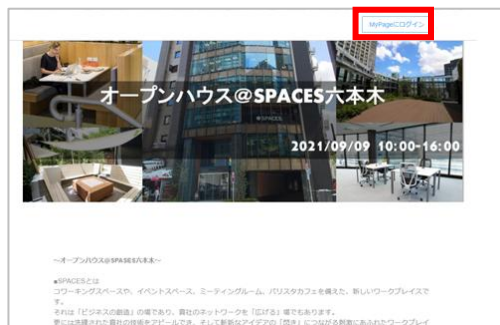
MyPageにログイン

オープンハウス@SPACES六本木

2021/09/09 10:00-16:00

SPACES

〜オープンハウス@SPASES六本木〜

■SPACESとは
コワーキングスペースや、イベントスペース、ミーティングルーム、バリスタカフェを備えた、新しいワークプレイスです。
それは「ビジネスの創造」の場であり、貴社のネットワークを「広げる」場でもあります。
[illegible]